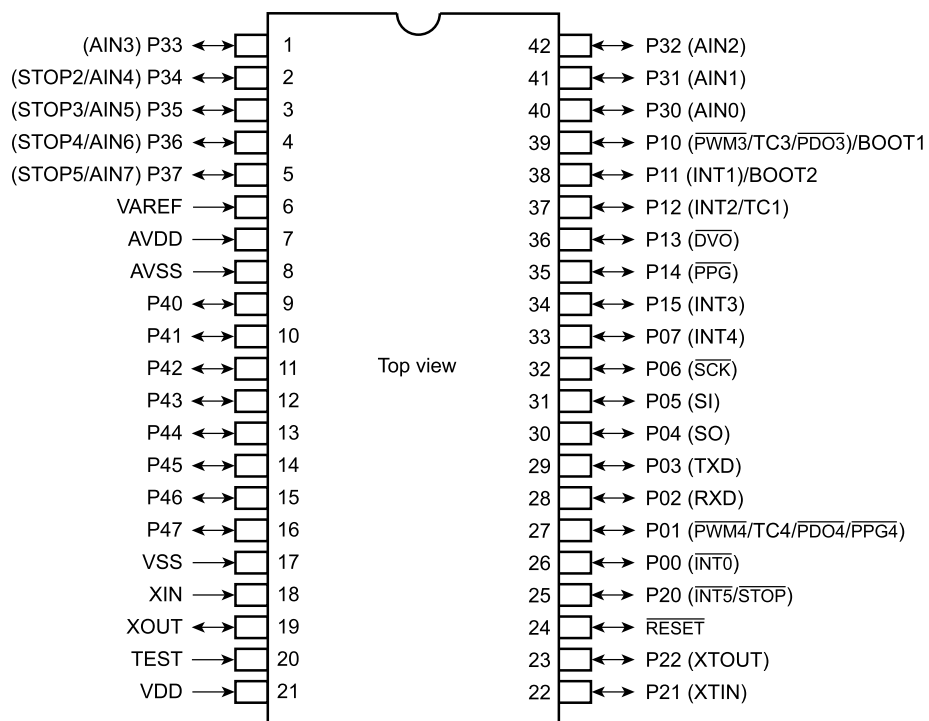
(AIN3) P33 1
(STOP2/AIN4) P34 2
(STOP3/AIN5) P35 3
(STOP4/AIN6) P36 4
(STOP5/AIN7) P37 5
VAREF 6
AVDD 7
AVSS 8
P40 9
P41 10
P42 11
P43 12
P44 13
P45 14
P46 15
P47 16
VSS 17
XIN 18
XOUT 19
TEST 20
VDD 21

Top view

42 P32 (AIN2)
41 P31 (AIN1)
40 P30 (AIN0)
39 P10 ($\overline{\text{PWM3}}$/TC3/$\overline{\text{PDO3}}$)/BOOT1
38 P11 (INT1)/BOOT2
37 P12 (INT2/TC1)
36 P13 ($\overline{\text{DVO}}$)
35 P14 ($\overline{\text{PPG}}$)
34 P15 (INT3)
33 P07 (INT4)
32 P06 ($\overline{\text{SCK}}$)
31 P05 (SI)
30 P04 (SO)
29 P03 (TXD)
28 P02 (RXD)
27 P01 ($\overline{\text{PWM4}}$/TC4/$\overline{\text{PDO4}}$/$\overline{\text{PPG4}}$)
26 P00 ($\overline{\text{INT0}}$)
25 P20 ($\overline{\text{INT5}}$/$\overline{\text{STOP}}$)
24 $\overline{\text{RESET}}$
23 P22 (XTOUT)
22 P21 (XTIN)